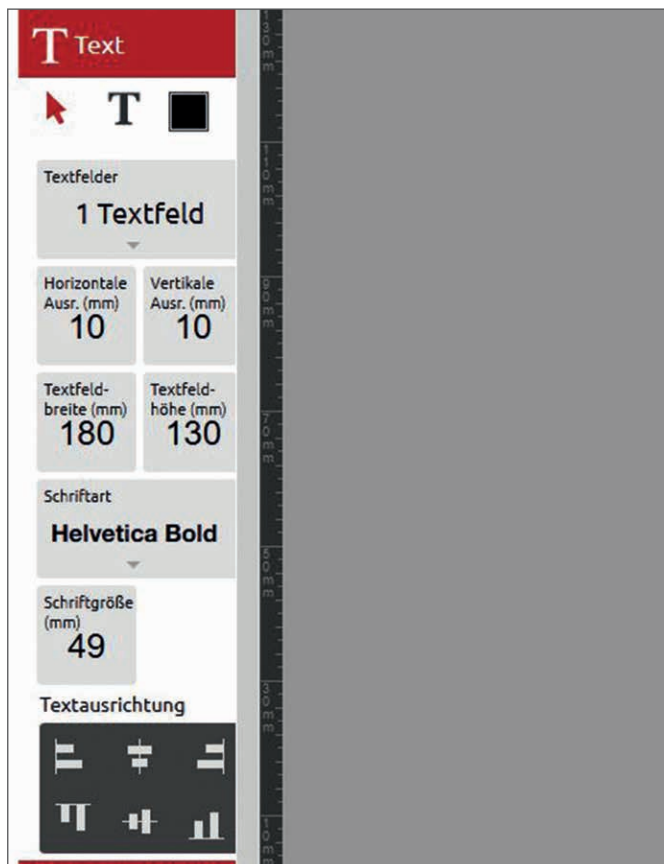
T Text

T

Textfelder
1 Textfeld

Horizontale Ausr. (mm)
10

Vertikale Ausr. (mm)
10

Textfeldbreite (mm)
180

Textfeldhöhe (mm)
130

Schriftart
Helvetica Bold

Schriftgröße (mm)
49

Textausrichtung

130 mm
110 mm
90 mm
70 mm
50 mm
30 mm
10 mm